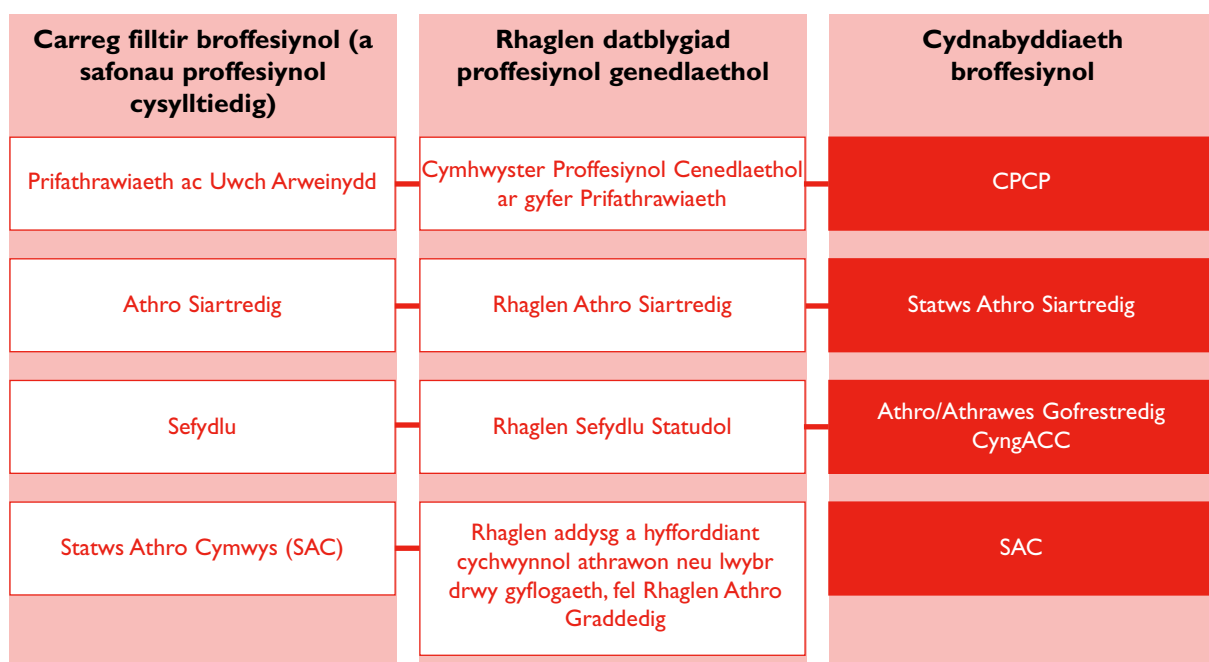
| Carreg filltir broffesiynol (a safonau proffesiynol cysylltiedig) | Rhaglen datblygiad proffesiynol genedlaethol | Cydnabyddiaeth broffesiynol |
|---|---|---|
| Prifathrawiaeth ac Uwch Arweinydd | Cymhwyster Proffesiynol Cenedlaethol ar gyfer Prifathrawiaeth | CPCP |
| Athro Siartredig | Rhaglen Athro Siartredig | Statws Athro Siartredig |
| Sefydlu | Rhaglen Sefydlu Statudol | Athro/Athrawes Gofrestredig CyngACC |
| Statws Athro Cymwys (SAC) | Rhaglen addysg a hyfforddiant cychwynnol athrawon neu lwybr drwy gyflogaeth, fel Rhaglen Athro Graddedig | SAC |